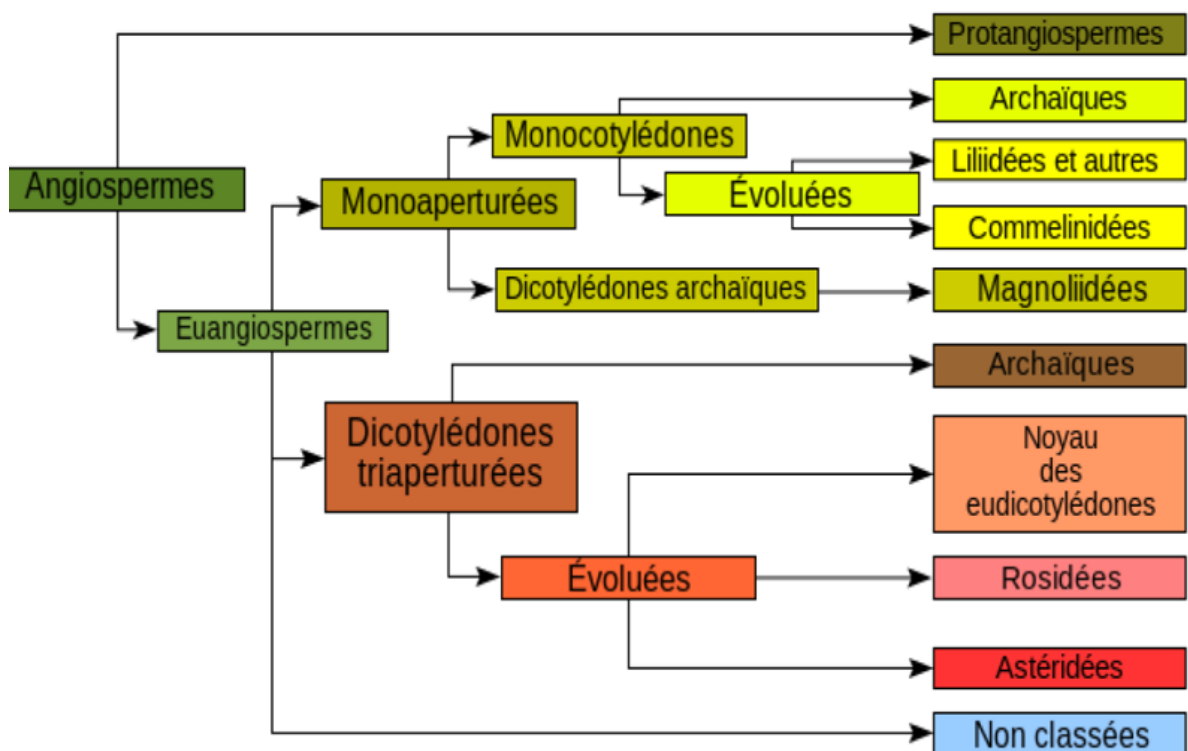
Angiospermes

Protangiospermes

Euangiospermes

Monoaperturées

Monocotylédones

Archaïques

Évoluées

Liliidées et autres

Commelinidées

Dicotylédones archaïques

Magnoliidées

Dicotylédones triaperturées

Archaïques

Évoluées

Noyau des eudicotylédones

Rosidées

Astéridées

Non classées